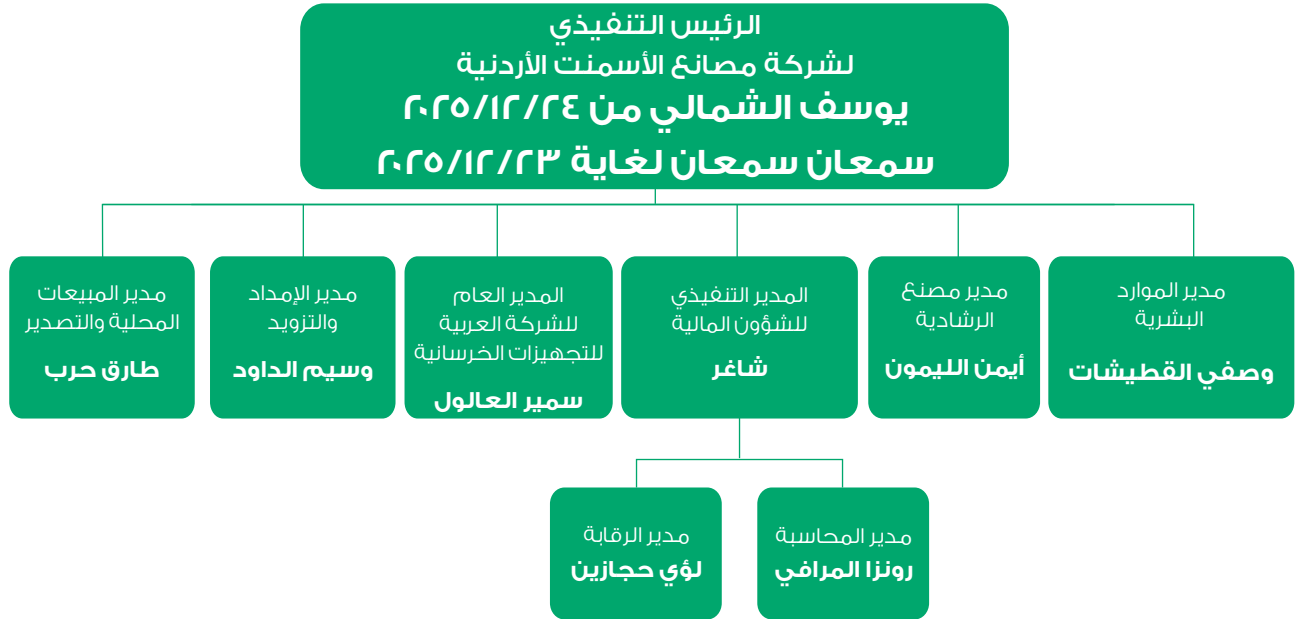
الرئيس التنفيذي
لشركة مصانع الأسمنت الأردنية
يوسف الشمالي من ٢٠٢٥/١٢/٢٤
سمعان سمعان لغاية ٢٠٢٥/١٢/٢٣

مدير الموارد البشرية
وصفي القطيشات

مدير مصنع الرشادية
أيمن الليمون

المدير التنفيذي للشؤون المالية
شاغر

المدير العام للشركة العربية للتجهيزات الخرسانية
سمير العالول

مدير الإمداد والتزويد
وسيم الداود

مدير المبيعات المحلية والتصدير
طارق حرب

مدير المحاسبة
رونزا المرافي

مدير الرقابة
لؤي حجازين